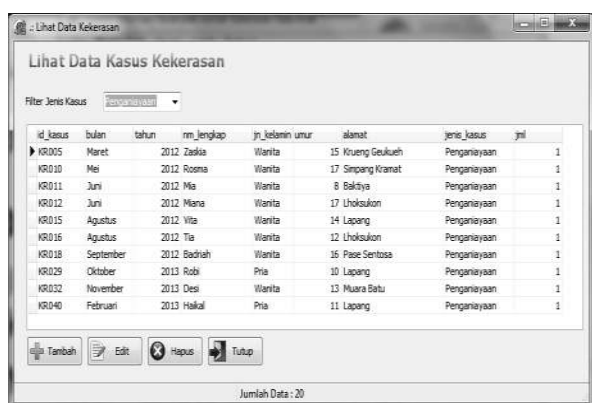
.: Lihat Data Kekerasan

Lihat Data Kasus Kekerasan

Filter Jenis Kasus Penganiayaan

| id_kasus | bulan | tahun | nm_lengkap | jn_kelamin | umur | alamat | jenis_kasus | jml |
|---|---|---|---|---|---|---|---|---|
| KR005 | Maret | 2012 | Zaskia | Wanita | 15 | Krueng Geukueh | Penganiayaan | 1 |
| KR010 | Mei | 2012 | Rosma | Wanita | 17 | Simpang Kramat | Penganiayaan | 1 |
| KR011 | Juni | 2012 | Mia | Wanita | 8 | Baktiya | Penganiayaan | 1 |
| KR012 | Juni | 2012 | Miana | Wanita | 17 | Lhoksukon | Penganiayaan | 1 |
| KR015 | Agustus | 2012 | Vita | Wanita | 14 | Lapang | Penganiayaan | 1 |
| KR016 | Agustus | 2012 | Tia | Wanita | 12 | Lhoksukon | Penganiayaan | 1 |
| KR018 | September | 2012 | Badriah | Wanita | 16 | Pase Sentosa | Penganiayaan | 1 |
| KR029 | Oktober | 2013 | Robi | Pria | 10 | Lapang | Penganiayaan | 1 |
| KR032 | November | 2013 | Desi | Wanita | 13 | Muara Batu | Penganiayaan | 1 |
| KR040 | Februari | 2013 | Haikal | Pria | 11 | Lapang | Penganiayaan | 1 |

Tambah Edit Hapus Tutup

Jumlah Data : 20